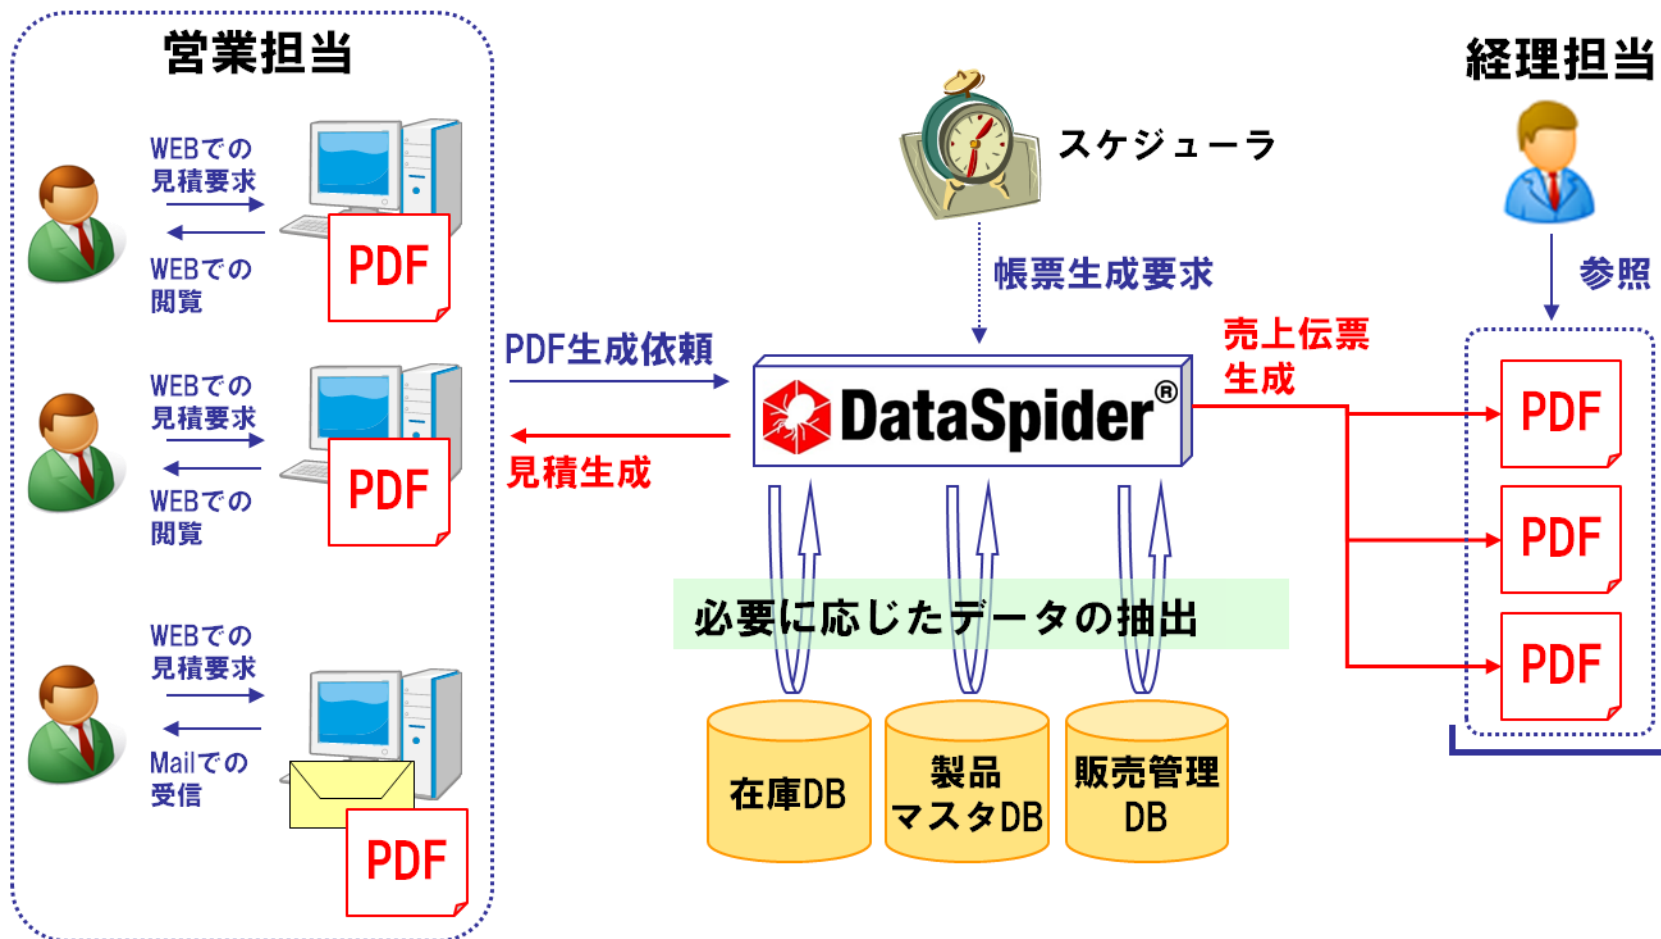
営業担当

WEBでの
見積要求

WEBでの
閲覧

PDF

WEBでの
見積要求

WEBでの
閲覧

PDF

WEBでの
見積要求

Mailでの
受信

PDF

スケジューラ

帳票生成要求

PDF生成依頼

見積生成

DataSpider®

必要に応じたデータの抽出

在庫DB

製品
マスタDB

販売管理
DB

経理担当

参照

売上伝票
生成

PDF

PDF

PDF